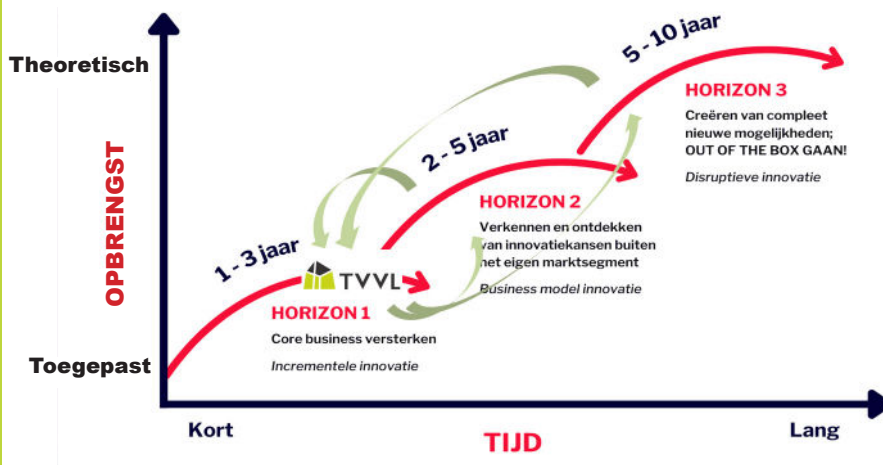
Theoretisch

OPBRENGST

Toegepast

1 - 3 jaar

TVVL

HORIZON 1

Core business versterken

Incrementele innovatie

2 - 5 jaar

HORIZON 2

Verkennen en ontdekken van innovatiekansen buiten het eigen marktsegment

Business model innovatie

5 - 10 jaar

HORIZON 3

Creëren van compleet nieuwe mogelijkheden; OUT OF THE BOX GAAN!

Disruptieve innovatie

Kort

TIJD

Lang